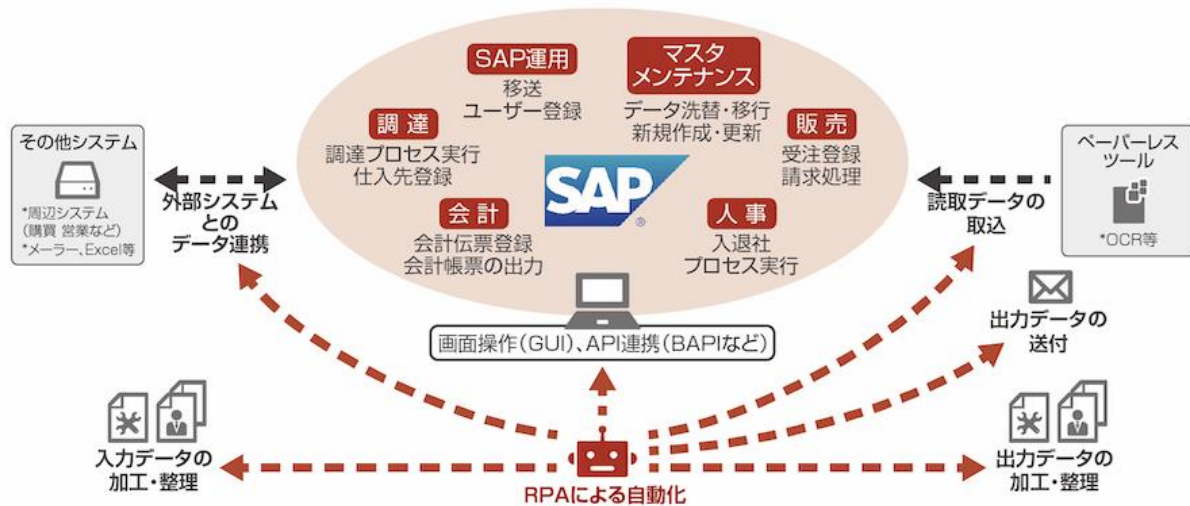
SAP運用
移送
ユーザー登録

マスタ
メンテナンス
データ洗替・移行
新規作成・更新

調達
調達プロセス実行
仕入先登録

販売
受注登録
請求処理

SAP

会計
会計伝票登録
会計帳票の出力

人事
入退社
プロセス実行

その他システム
*周辺システム（購買 営業など）
*メーラー、Excel等

外部システムとのデータ連携

ペーパーレスツール
*OCR等

読取データの取込

出力データの送付

画面操作（GUI）、API連携（BAPIなど）

入力データの加工・整理

出力データの加工・整理

RPAによる自動化